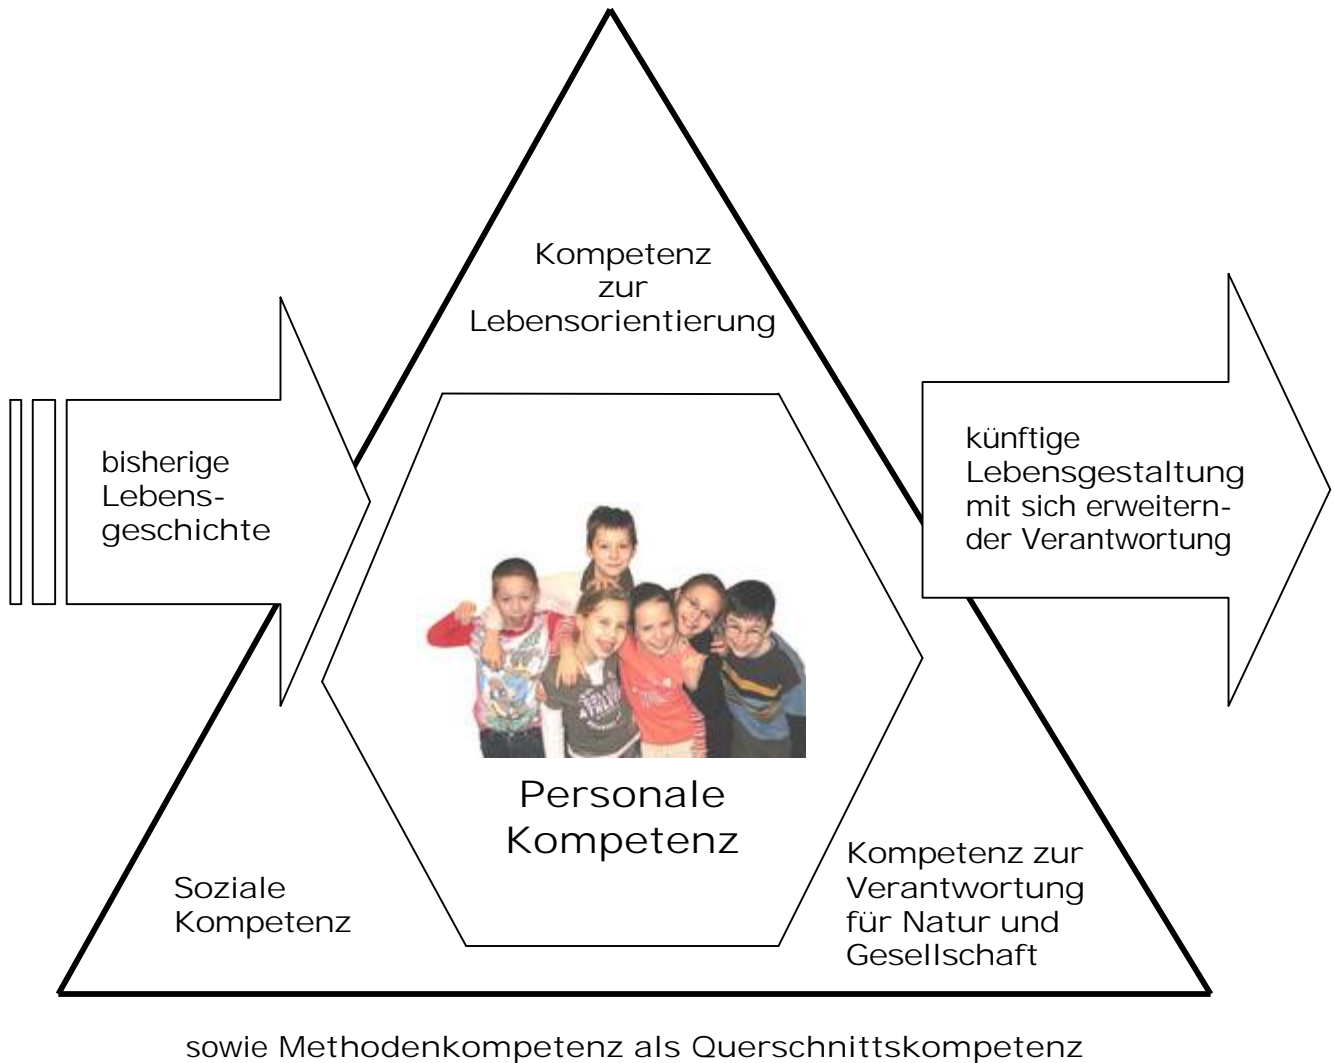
Kompetenz zur Lebensorientierung

bisherige Lebensgeschichte

künftige Lebensgestaltung mit sich erweiternder Verantwortung

Personale Kompetenz

Soziale Kompetenz

Kompetenz zur Verantwortung für Natur und Gesellschaft

sowie Methodenkompetenz als Querschnittskompetenz